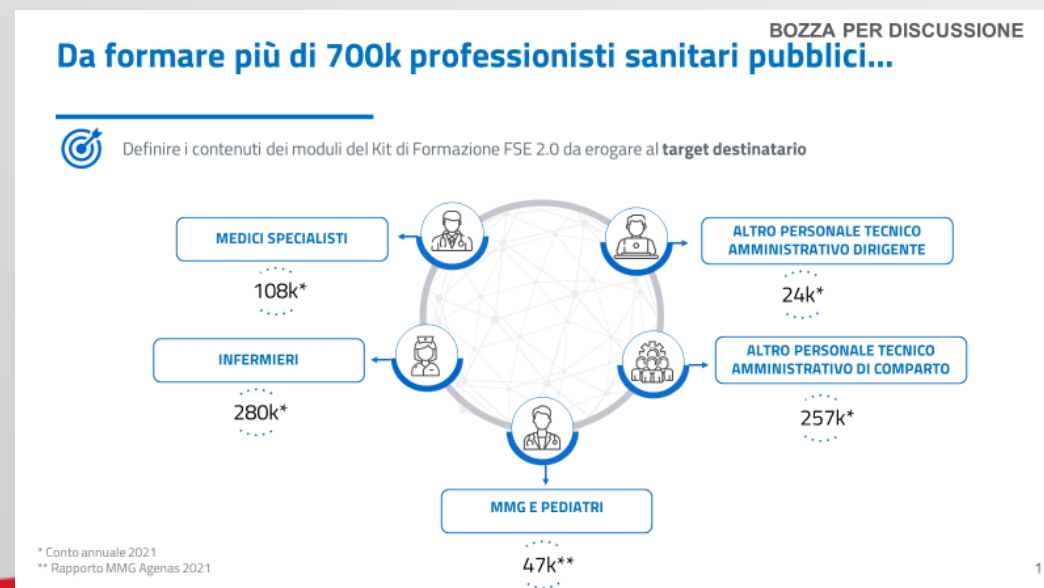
BOZZA PER DISCUSSIONE

Da formare più di 700k professionisti sanitari pubblici...

Definire i contenuti dei moduli del Kit di Formazione FSE 2.0 da erogare al **target destinatario**

MEDICI SPECIALISTI
108k*

ALTRO PERSONALE TECNICO AMMINISTRATIVO DIRIGENTE
24k*

INFERMIERI
280k*

ALTRO PERSONALE TECNICO AMMINISTRATIVO DI COMPARTO
257k*

MMG E PEDIATRI
47k**

* Conto annuale 2021
** Rapporto MMG Agenas 2021

1